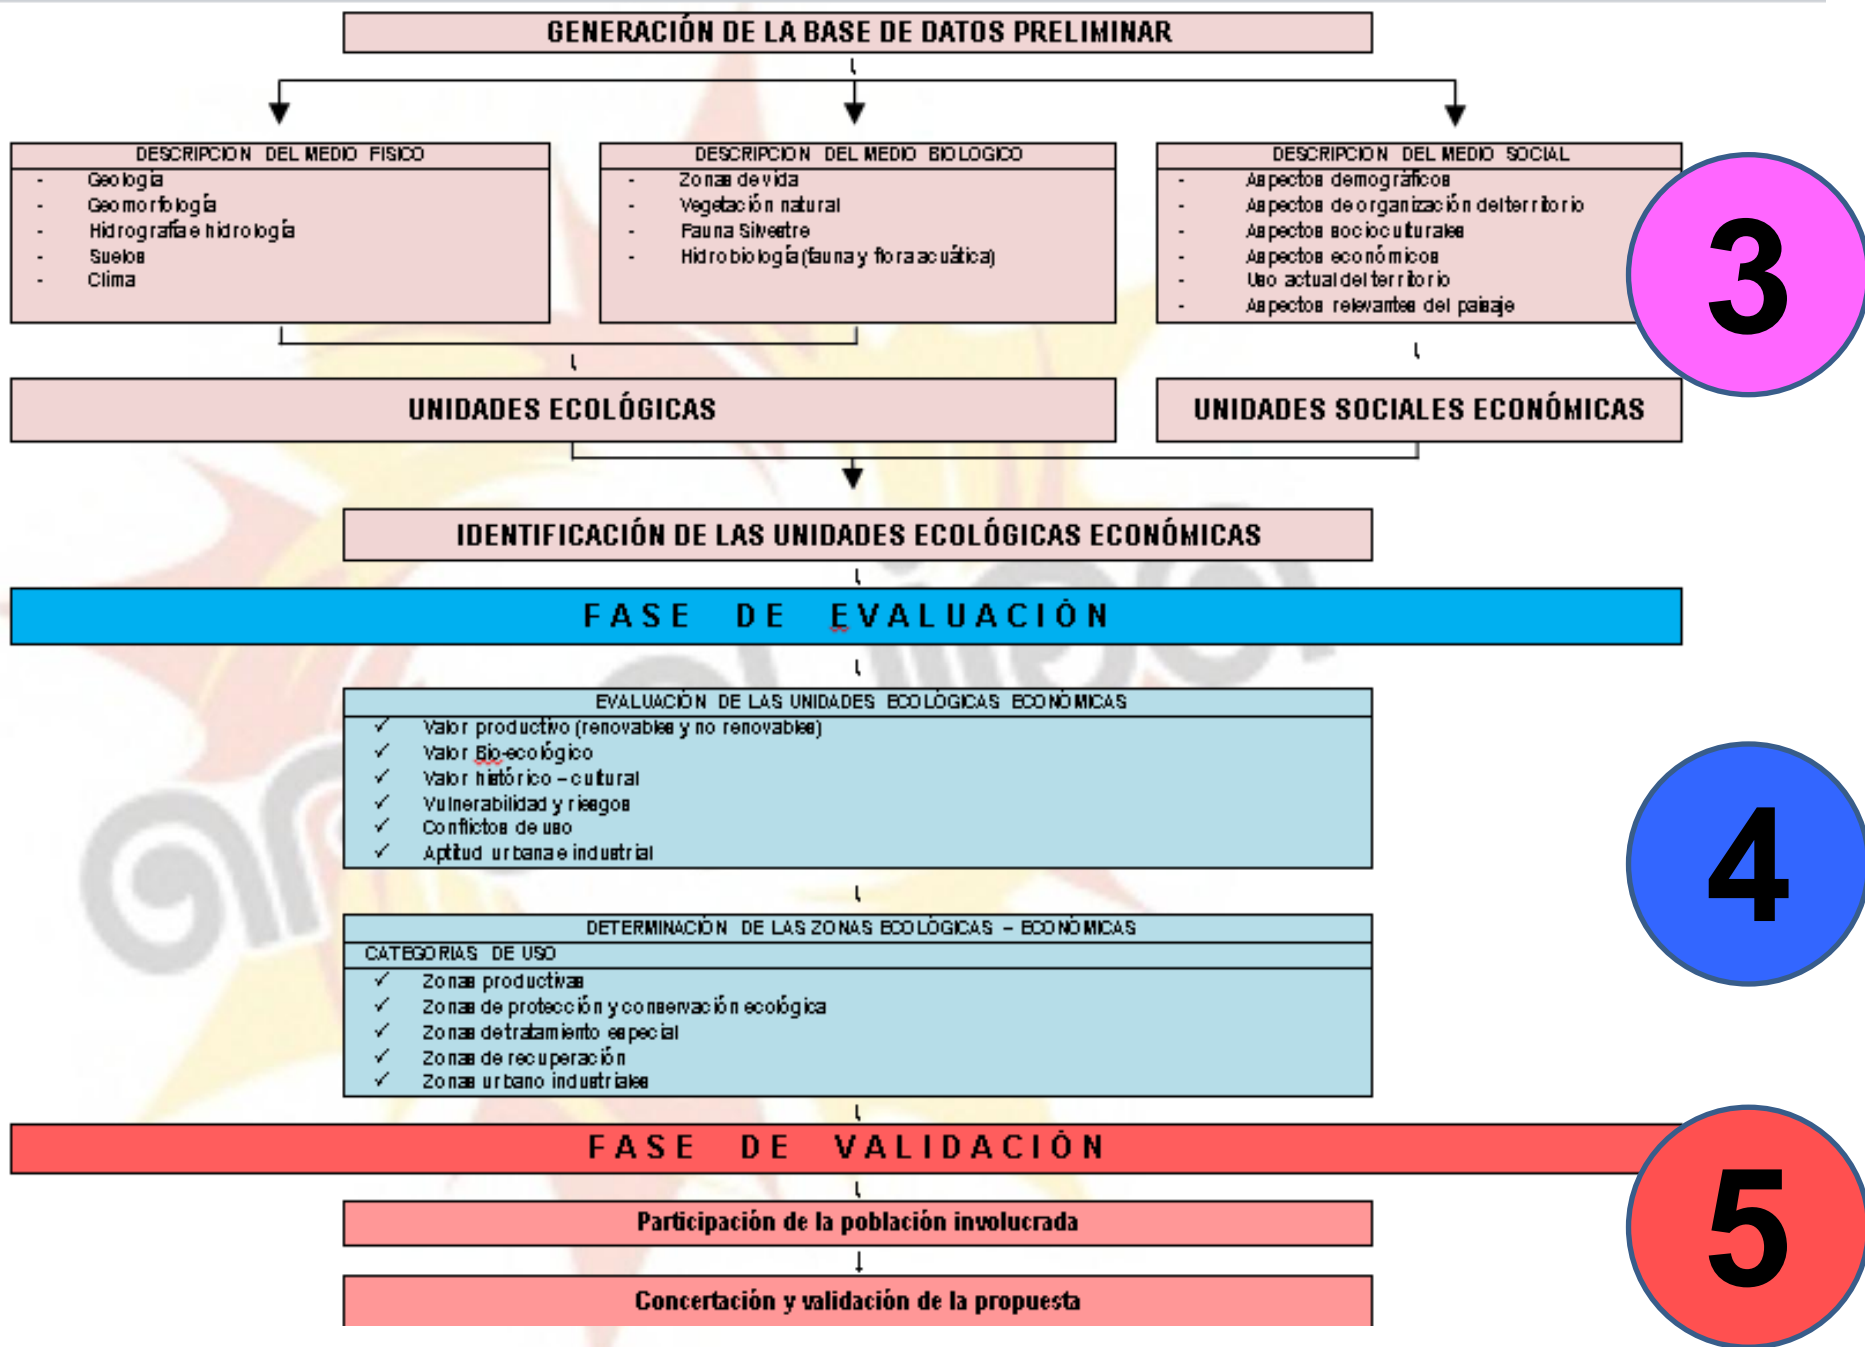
GENERACIÓN DE LA BASE DE DATOS PRELIMINAR

DESCRIPCION DEL MEDIO FISICO
- Geología
- Geomorfología
- Hidrografía e hidrología
- Suelos
- Clima

DESCRIPCION DEL MEDIO BIOLOGICO
- Zonas de vida
- Vegetación natural
- Fauna Silvestre
- Hidrobiología (fauna y flora acuática)

DESCRIPCION DEL MEDIO SOCIAL
- Aspectos demográficos
- Aspectos de organización del territorio
- Aspectos socioculturales
- Aspectos económicos
- Uso actual del territorio
- Aspectos relevantes del paisaje

3

UNIDADES ECOLÓGICAS

UNIDADES SOCIALES ECONÓMICAS

IDENTIFICACIÓN DE LAS UNIDADES ECOLÓGICAS ECONÓMICAS

FASE DE EVALUACIÓN

EVALUACIÓN DE LAS UNIDADES ECOLÓGICAS ECONÓMICAS
✓ Valor productivo (renovables y no renovables)
✓ Valor Bio-ecológico
✓ Valor histórico – cultural
✓ Vulnerabilidad y riesgos
✓ Conflictos de uso
✓ Aptitud urbana e industrial

4

DETERMINACIÓN DE LAS ZONAS ECOLÓGICAS – ECONÓMICAS
CATEGORIAS DE USO
✓ Zonas productivas
✓ Zonas de protección y conservación ecológica
✓ Zonas de tratamiento especial
✓ Zonas de recuperación
✓ Zonas urbano industriales

FASE DE VALIDACIÓN

5

Participación de la población involucrada

Concertación y validación de la propuesta